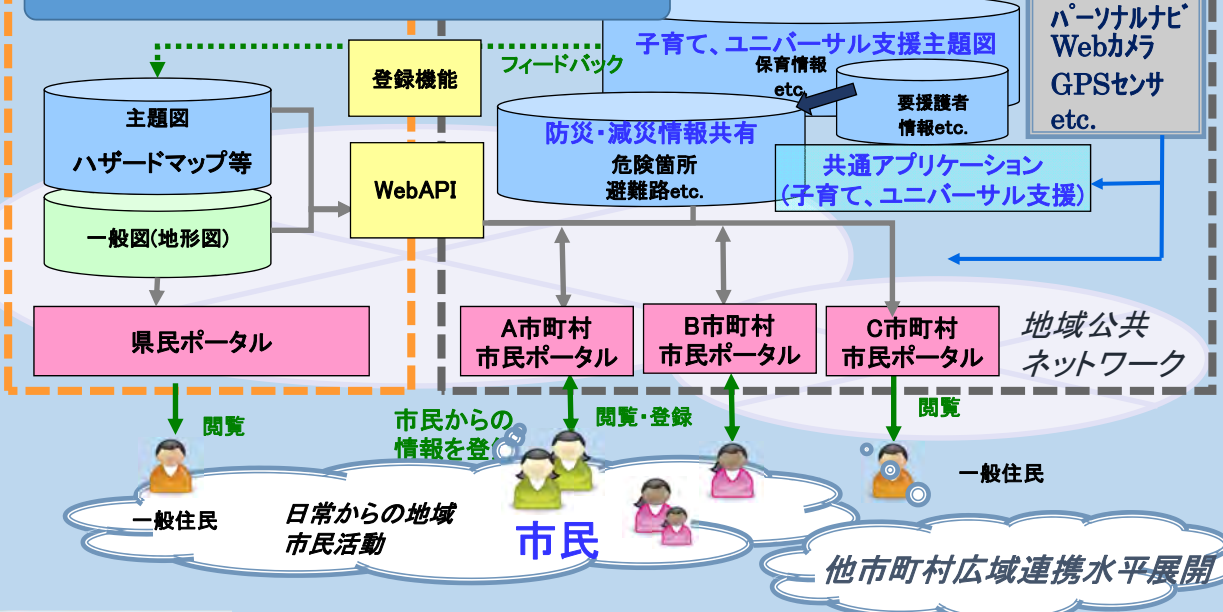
登録機能

フィードバック

子育て、ユニバーサル支援主題図

保育情報 etc.

パーソナルナビ
Webカメラ
GPSセンサ
etc.

主題図
ハザードマップ等

一般図(地形図)

WebAPI

防災・減災情報共有
危険箇所
避難路etc.

要援護者
情報etc.

共通アプリケーション
(子育て、ユニバーサル支援)

県民ポータル

A市町村
市民ポータル

B市町村
市民ポータル

C市町村
市民ポータル

地域公共
ネットワーク

閲覧

市民からの
情報を登録

閲覧・登録

閲覧

一般住民

一般住民

日常からの地域
市民活動

市民

他市町村広域連携水平展開